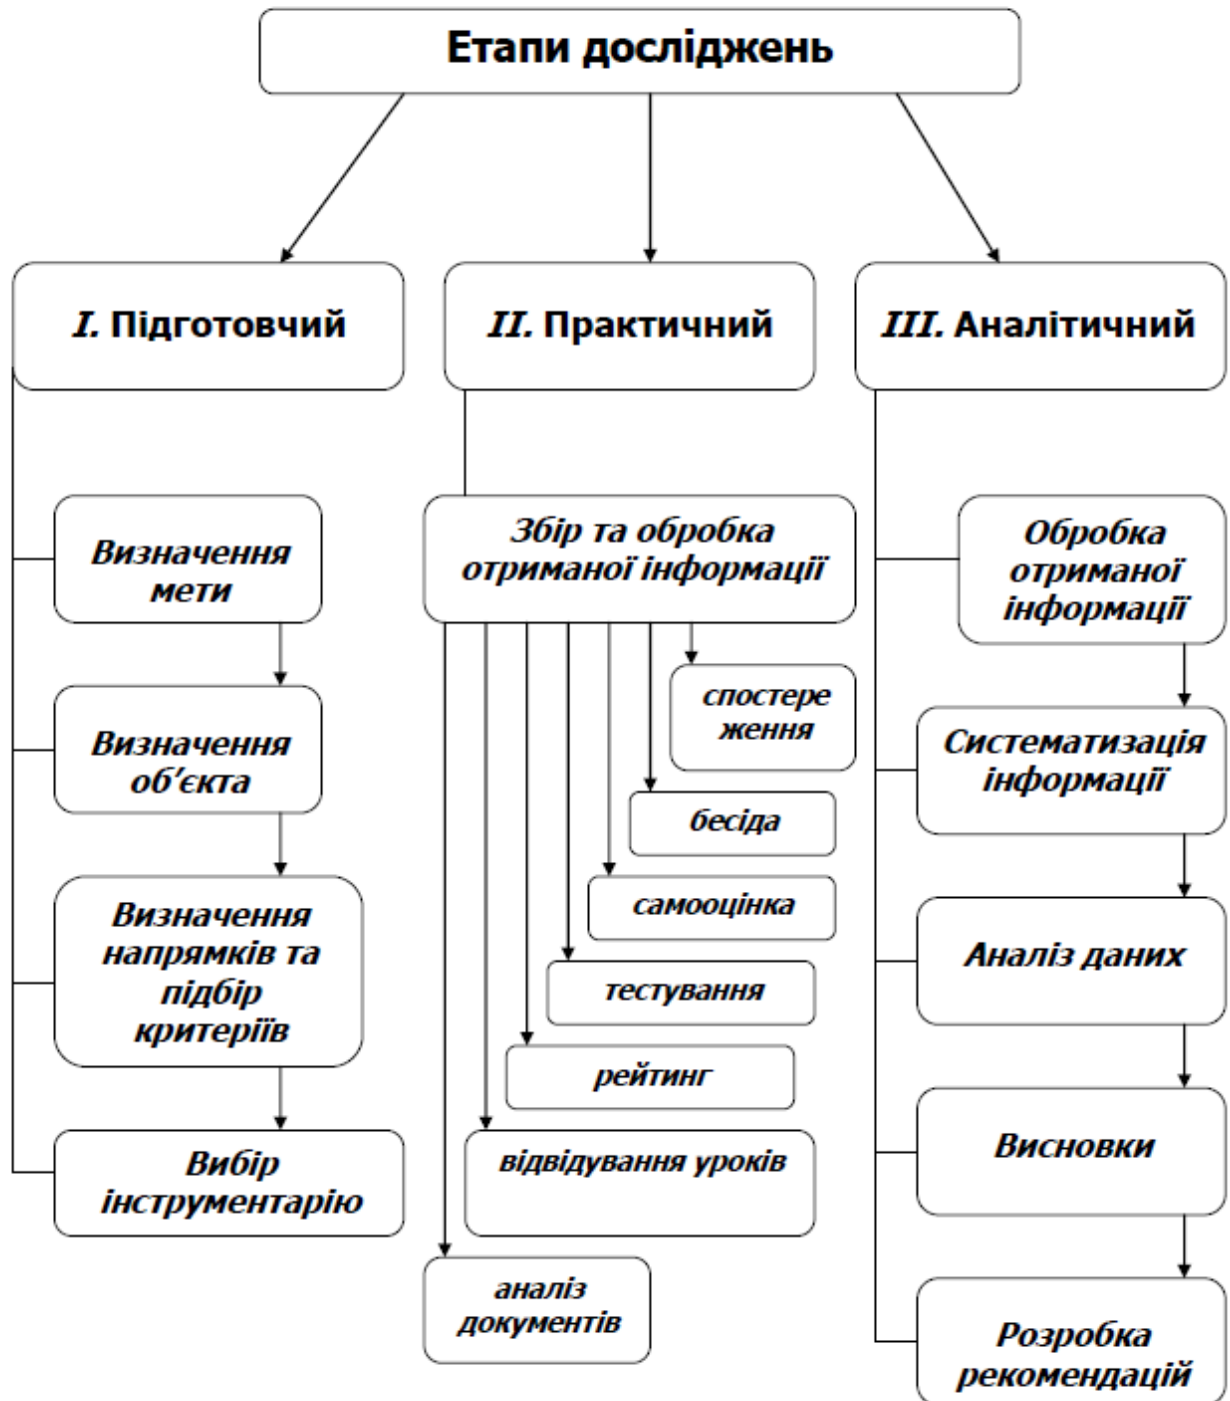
Етапи досліджень

*I.* Підготовчий

*II.* Практичний

*III.* Аналітичний

Визначення мети

Визначення об'єкта

Визначення напрямків та підбір критеріїв

Вибір інструментарію

Збір та обробка отриманої інформації

спостере ження

бесіда

самооцінка

тестування

рейтинг

відвідування уроків

аналіз документів

Обробка отриманої інформації

Систематизація інформації

Аналіз даних

Висновки

Розробка рекомендацій